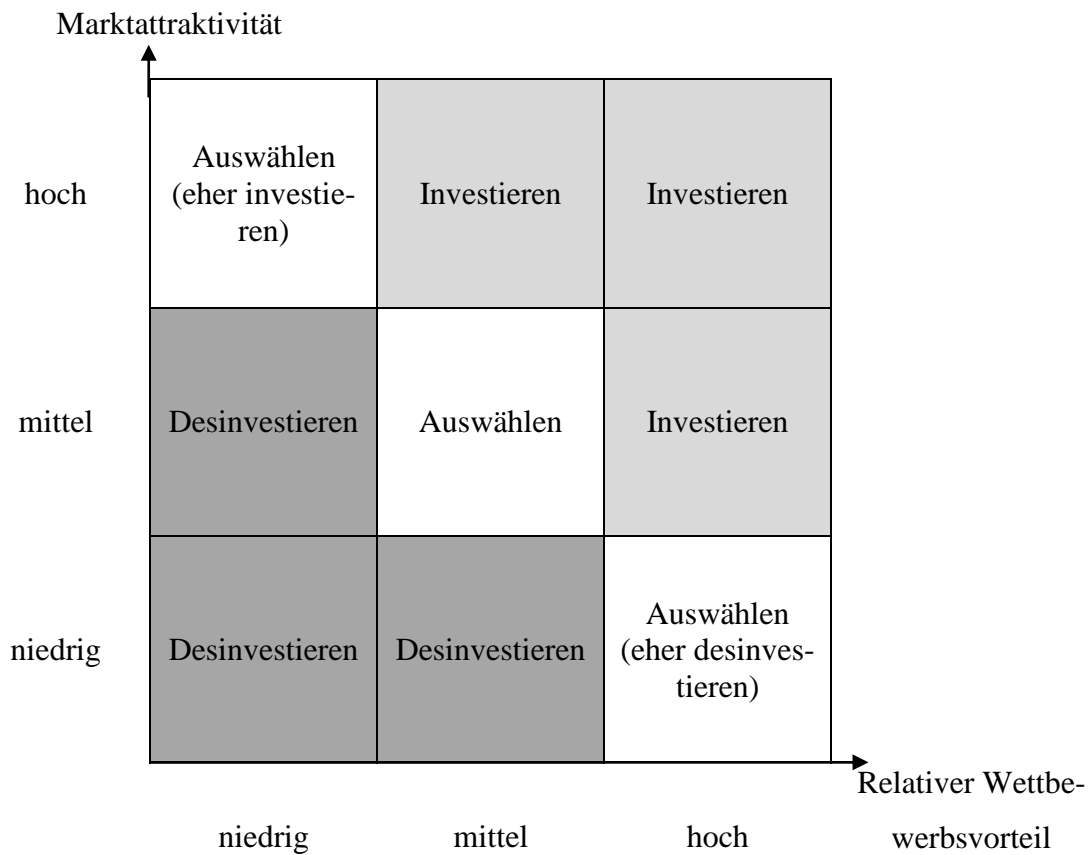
Marktattraktivität

| | | | |
|---|---|---|---|
| hoch | Auswählen (eher investieren) | Investieren | Investieren |
| mittel | Desinvestieren | Auswählen | Investieren |
| niedrig | Desinvestieren | Desinvestieren | Auswählen (eher desinvestieren) |
| | niedrig | mittel | hoch |

Relativer Wettbewerbsvorteil